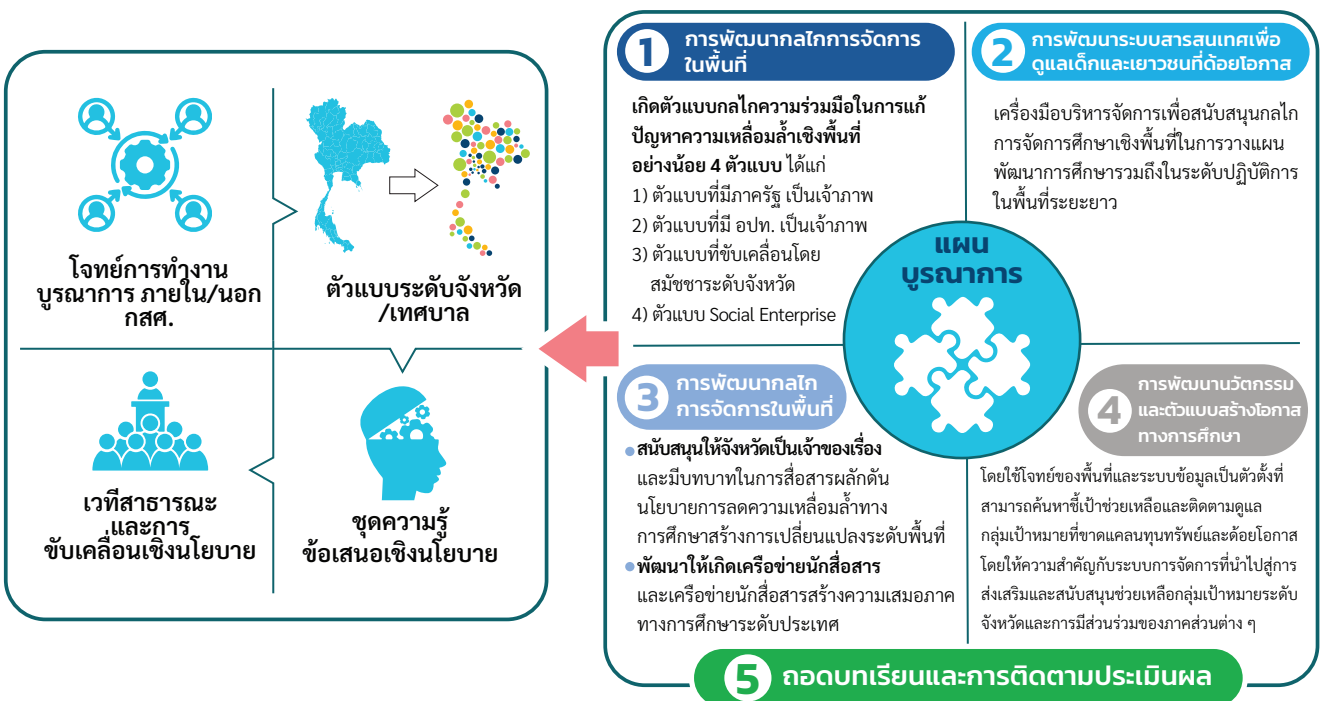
โจทย์การทำงาน บูรณาการ ภายใน/นอก กสศ.

ตัวแบบระดับจังหวัด /เทศบาล

เวทีสาธารณะ และการ ขับเคลื่อนเชิงนโยบาย

ชุดความรู้ ข้อเสนอเชิงนโยบาย

1 การพัฒนากลไกการจัดการในพื้นที่

เกิดตัวแบบกลไกความร่วมมือในการแก้ปัญหาความเหลื่อมล้ำเชิงพื้นที่ อย่างน้อย 4 ตัวแบบ ได้แก่
1) ตัวแบบที่มีภาครัฐ เป็นเจ้าภาพ
2) ตัวแบบที่มี อปท. เป็นเจ้าภาพ
3) ตัวแบบที่ขับเคลื่อนโดย สมัชชาระดับจังหวัด
4) ตัวแบบ Social Enterprise

2 การพัฒนาระบบสารสนเทศเพื่อดูแลเด็กและเยาวชนที่ด้อยโอกาส

เครื่องมือบริหารจัดการเพื่อสนับสนุนกลไกการจัดการศึกษาเชิงพื้นที่ในการวางแผนพัฒนาการศึกษารวมถึงในระดับปฏิบัติการในพื้นที่ระยะยาว

แผน บูรณาการ

3 การพัฒนากลไก การจัดการในพื้นที่

สนับสนุนให้จังหวัดเป็นเจ้าของเรื่อง และมีบทบาทในการสื่อสารผลักดันนโยบายการลดความเหลื่อมล้ำทางการศึกษาสร้างการเปลี่ยนแปลงระดับพื้นที่
พัฒนาให้เกิดเครือข่ายนักสื่อสาร และเครือข่ายนักสื่อสารสร้างความเสมอภาคทางการศึกษาระดับประเทศ

4 การพัฒนานวัตกรรม และตัวแบบสร้างโอกาส ทางการศึกษา

โดยใช้โจทย์ของพื้นที่และระบบข้อมูลเป็นตัวตั้งที่สามารถค้นหาชี้เป้าช่วยเหลือและติดตามดูแลกลุ่มเป้าหมายที่ขาดแคลนทุนทรัพย์และด้อยโอกาส โดยให้ความสำคัญกับระบบการจัดการที่นำไปสู่การส่งเสริมและสนับสนุนช่วยเหลือกลุ่มเป้าหมายระดับจังหวัดและการมีส่วนร่วมของภาคส่วนต่าง ๆ

5 ถอดบทเรียนและการติดตามประเมินผล